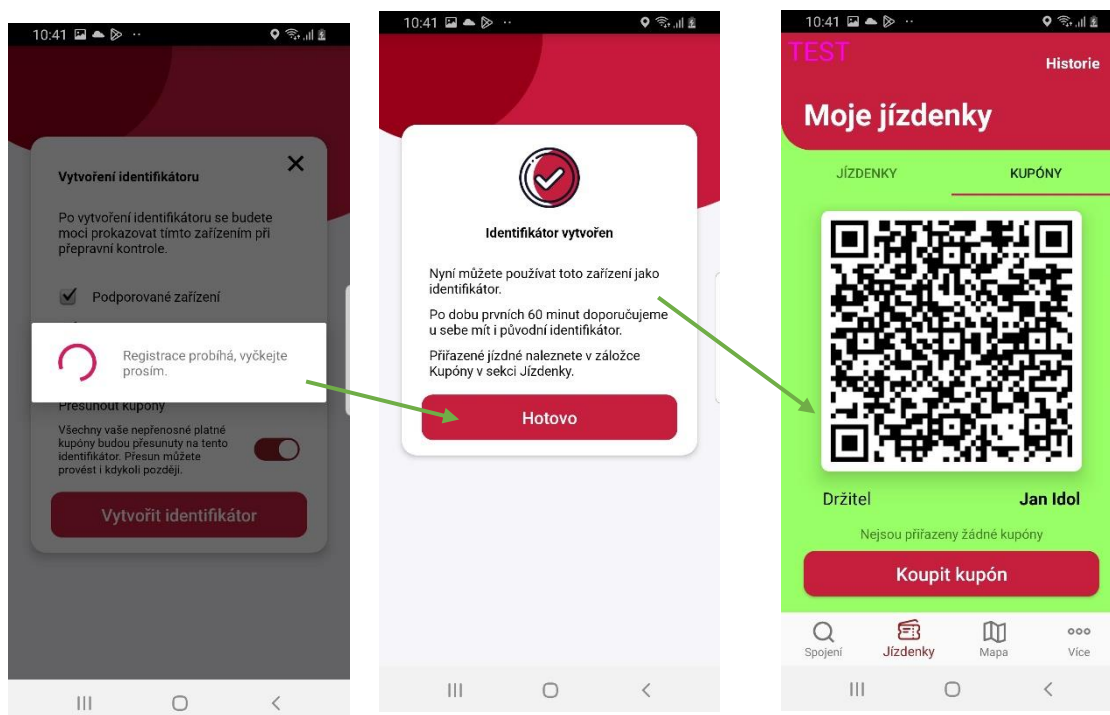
10:41

Vytvoření identifikátoru

Po vytvoření identifikátoru se budete moci prokazovat tímto zařízením při přepravní kontrole.

Podporované zařízení

Registrace probíhá, vyčkejte prosím.

Přesunout kupóny

Všechny vaše nepřenosné platné kupóny budou přesunuty na tento identifikátor. Přesun můžete provést i kdykoli později.

Vytvořit identifikátor

10:41

Identifikátor vytvořen

Nyní můžete používat toto zařízení jako identifikátor.

Po dobu prvních 60 minut doporučujeme u sebe mít i původní identifikátor.

Přiřazené jízdné naleznete v záložce Kupóny v sekci Jízdenky.

Hotovo

10:41

TEST

Historie

Moje jízdenky

JÍZDENKY

KUPÓNY

Držitel

Jan Idol

Nejsou přiřazeny žádné kupóny

Koupit kupón

Spojení

Jízdenky

Mapa

Více